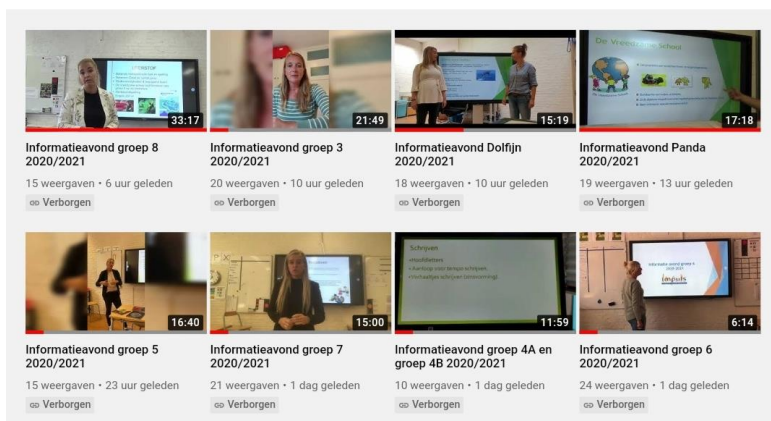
33:17
Informatieavond groep 8 2020/2021
15 weergaven • 6 uur geleden
Verborgen

21:49
Informatieavond groep 3 2020/2021
20 weergaven • 10 uur geleden
Verborgen

15:19
Informatieavond Dolfijn 2020/2021
18 weergaven • 10 uur geleden
Verborgen

De Vreedzame School
17:18
Informatieavond Panda 2020/2021
19 weergaven • 13 uur geleden
Verborgen

16:40
Informatieavond groep 5 2020/2021
15 weergaven • 23 uur geleden
Verborgen

15:00
Informatieavond groep 7 2020/2021
21 weergaven • 1 dag geleden
Verborgen

Schrijven
Hoofdletters
Aanloop voor lange schrijven
Methodige schrijven (ontmoeting)
11:59
Informatieavond groep 4A en groep 4B 2020/2021
10 weergaven • 1 dag geleden
Verborgen

Informatie avond groep 6 2020/2021
6:14
Informatieavond groep 6 2020/2021
24 weergaven • 1 dag geleden
Verborgen